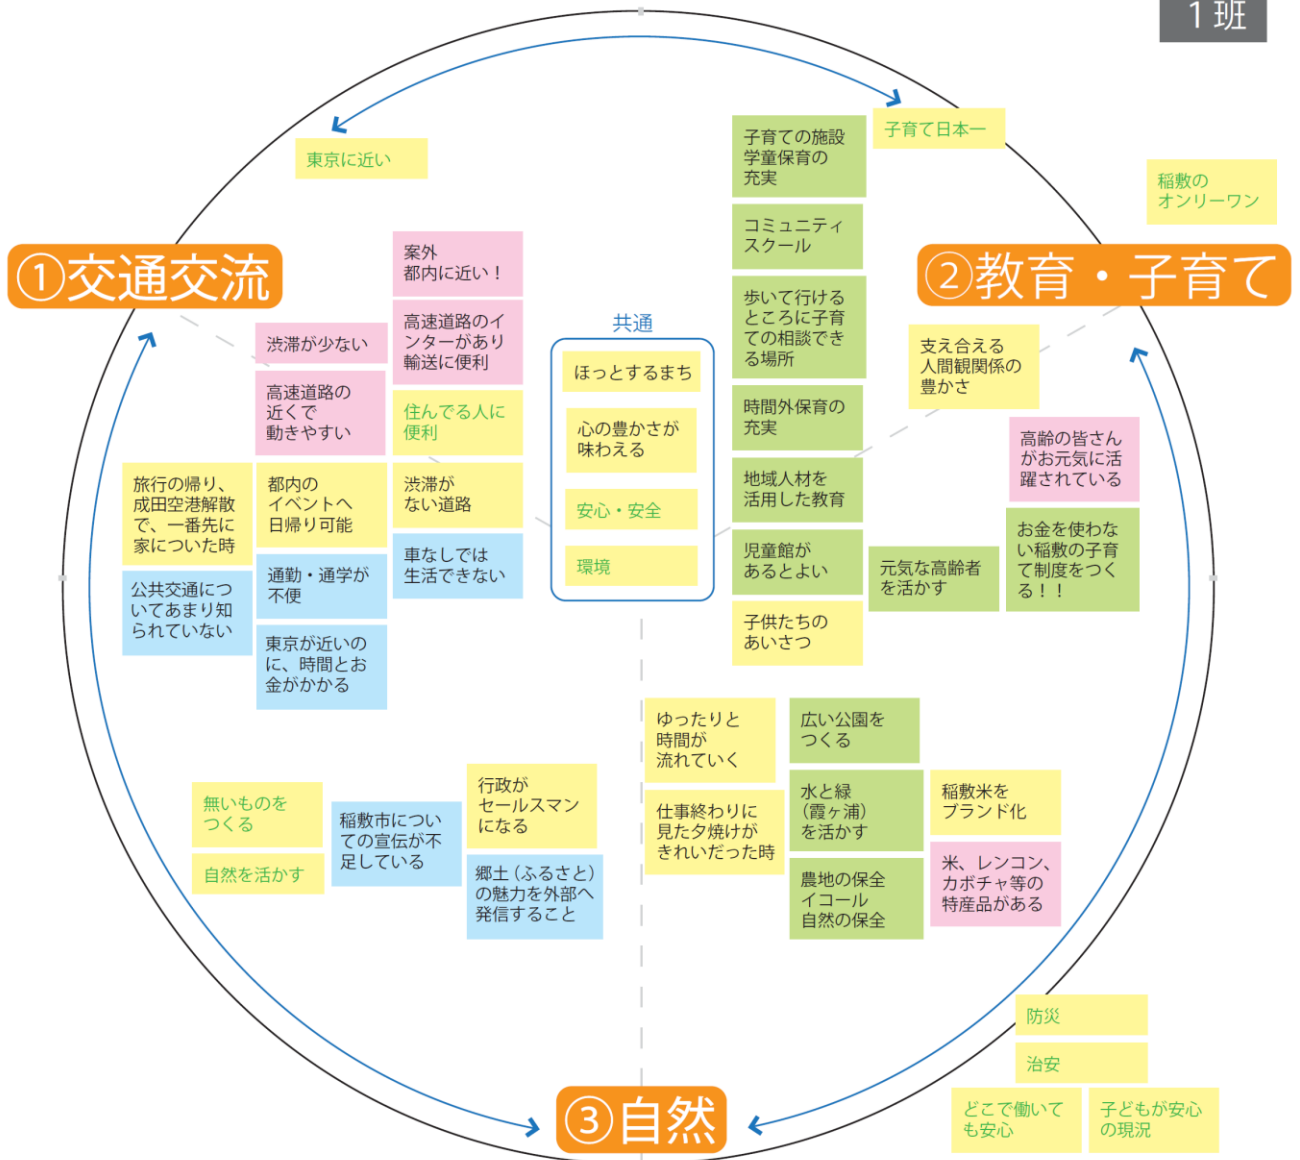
１班

東京に近い

子育て日本一

稲敷のオンリーワン

①交通交流

②教育・子育て

③自然

共通

ほっとするまち

心の豊かさが味わえる

安心・安全

環境

案外都内に近い！

高速道路のインターがあり輸送に便利

渋滞が少ない

高速道路の近くで動きやすい

住んでる人に便利

旅行の帰り、成田空港解散で、一番先に家についた時

都内のイベントへ日帰り可能

渋滞がない道路

車なしでは生活できない

公共交通についてあまり知られていない

通勤・通学が不便

東京が近いのに、時間とお金がかかる

子育ての施設学童保育の充実

コミュニティスクール

歩いて行けるところに子育ての相談できる場所

時間外保育の充実

地域人材を活用した教育

児童館があるとよい

子供たちのあいさつ

支え合える人間観関係の豊かさ

高齢の皆さんがお元気に活躍されている

お金を使わない稲敷の子育て制度をつくる！！

元気な高齢者を活かす

ゆったりと時間が流れていく

広い公園をつくる

仕事終わりに見た夕焼けがきれいだった時

水と緑（霞ヶ浦）を活かす

稲敷米をブランド化

農地の保全イコール自然の保全

米、レンコン、カボチャ等の特産品がある

無いものをつくる

自然を活かす

稲敷市についての宣伝が不足している

行政がセールスマンになる

郷土（ふるさと）の魅力を外部へ発信すること

防災

治安

どこで働いても安心

子どもが安心の現況